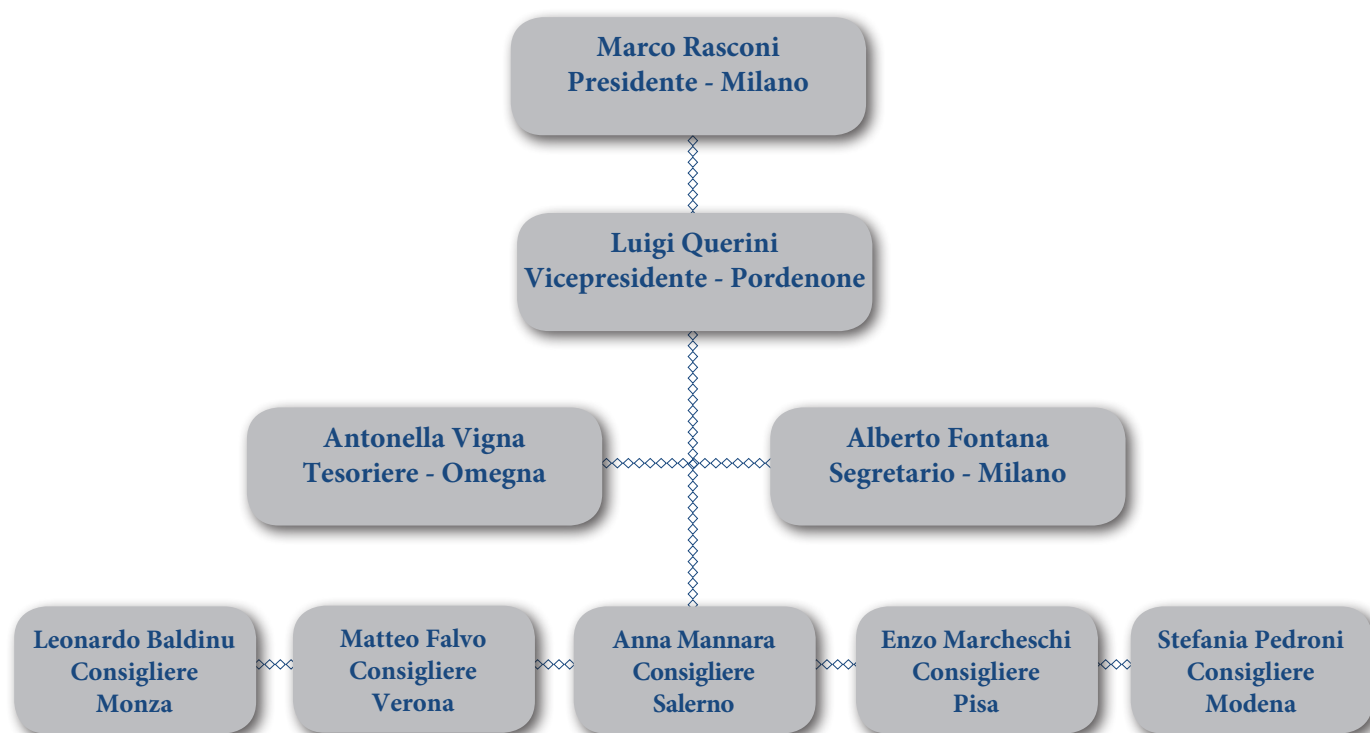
Marco Rasconi
Presidente - Milano

Luigi Querini
Vicepresidente - Pordenone

Antonella Vigna
Tesoriere - Omegna

Alberto Fontana
Segretario - Milano

Leonardo Baldinu
Consigliere
Monza

Matteo Falvo
Consigliere
Verona

Anna Mannara
Consigliere
Salerno

Enzo Marcheschi
Consigliere
Pisa

Stefania Pedroni
Consigliere
Modena